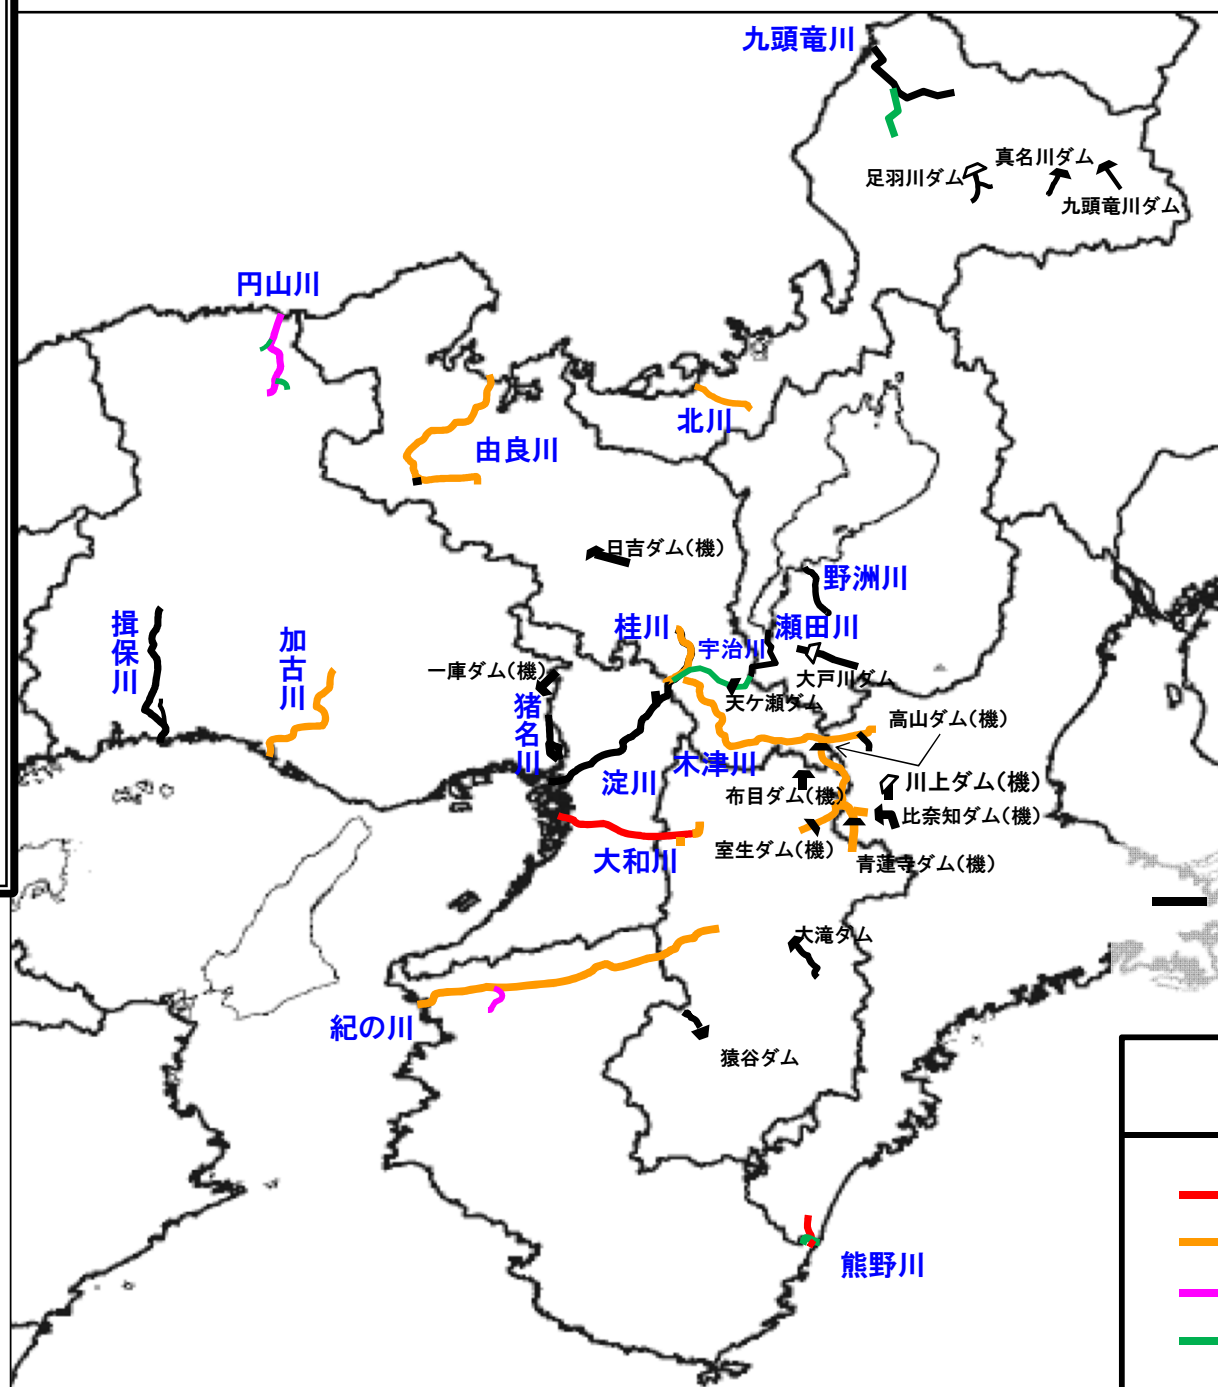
九頭竜川
真名川ダム
足羽川ダム
九頭竜川ダム
円山川
由良川
北川
日吉ダム(機)
野洲川
揖保川
加古川
桂川
宇治川
瀬田川
一庫ダム(機)
大戸川ダム
猪名川
天ケ瀬ダム
高山ダム(機)
淀川
木津川
川上ダム(機)
布目ダム(機)
比奈知ダム(機)
大和川
室生ダム(機)
青蓮寺ダム(機)
大滝ダム
紀の川
猿谷ダム
熊野川